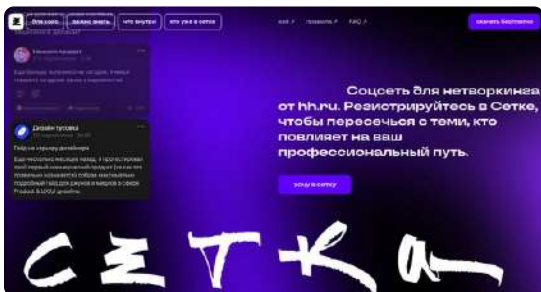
Для кого | Зачем знать | Что внутри | Кто уже в Сетке

ios ↗ | правила ↗ | FAQ ↗

Скачать бесплатно

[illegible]

Дизайн Туловка

Гайд на карьеру дизайнера

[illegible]

Соцсеть для нетворкинга от hh.ru. Регистрируйтесь в Сетке, чтобы пересечься с теми, кто повлияет на ваш профессиональный путь.

Зайти в Сетку

СЕТКА